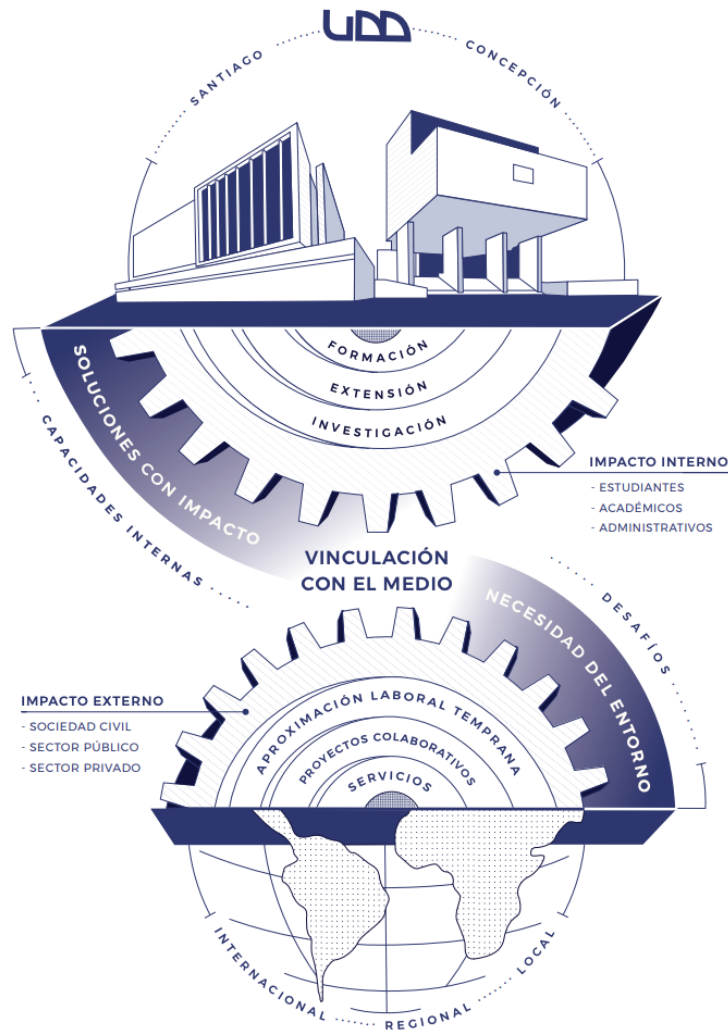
UDD

SANTIAGO

CONCEPCIÓN

FORMACIÓN

EXTENSIÓN

INVESTIGACIÓN

SOLUCIONES CON IMPACTO

CAPACIDADES INTERNAS

IMPACTO INTERNO
- ESTUDIANTES
- ACADÉMICOS
- ADMINISTRATIVOS

VINCULACIÓN CON EL MEDIO

NECESIDAD DEL ENTORNO

DESAFÍOS

IMPACTO EXTERNO
- SOCIEDAD CIVIL
- SECTOR PÚBLICO
- SECTOR PRIVADO

APROXIMACIÓN LABORAL TEMPRANA

PROYECTOS COLABORATIVOS

SERVICIOS

INTERNACIONAL

REGIONAL

LOCAL